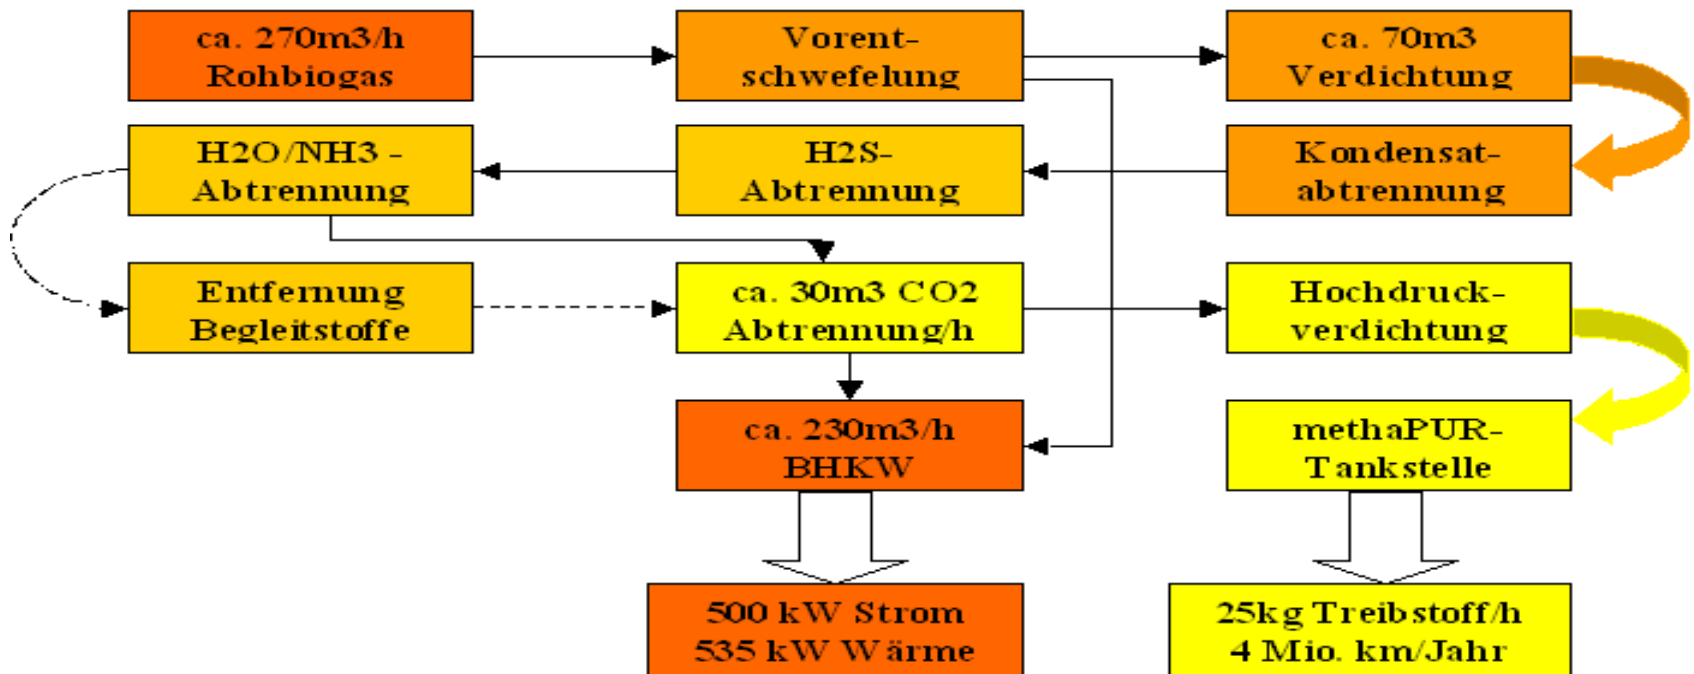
ca. 270m3/h Rohbiogas

Vorentschwefelung

ca. 70m3 Verdichtung

H2O/NH3 - Abtrennung

H2S-Abtrennung

Kondensatabtrennung

Entfernung Begleitstoffe

ca. 30m3 CO2 Abtrennung/h

Hochdruckverdichtung

ca. 230m3/h BHKW

methaPUR-Tankstelle

500 kW Strom 535 kW Wärme

25kg Treibstoff/h 4 Mio. km/Jahr